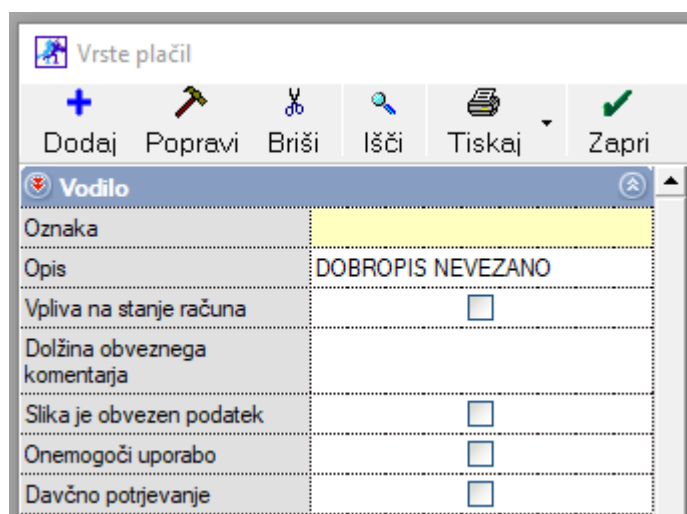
Vrste plačil

Dodaj Popravi Briši Išči Tiskaj Zapri

Vodilo

| | |
|---|---|
| Oznaka | |
| Opis | DOBROPIS NEVEZANO |
| Vpliva na stanje računa | ☐ |
| Dolžina obveznega komentarja | |
| Slika je obvezen podatek | ☐ |
| Onemogoči uporabo | ☐ |
| Davčno potrjevanje | ☐ |